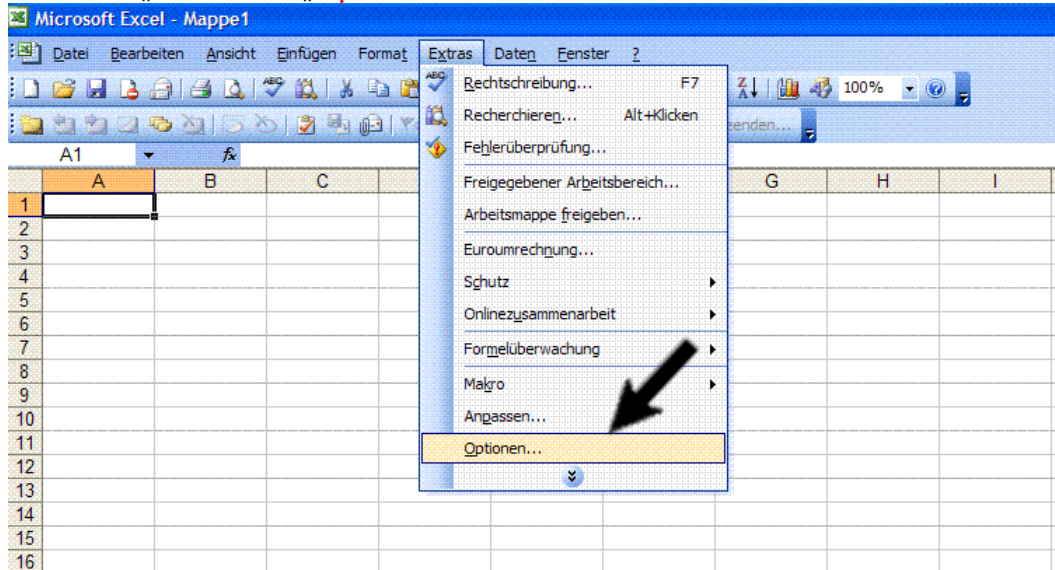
Microsoft Excel - Mappe1

Datei Bearbeiten Ansicht Einfügen Format Extras Daten Fenster ?

100%

A1

A B C G H I

1
2
3
4
5
6
7
8
9
10
11
12
13
14
15
16

Rechtschreibung... F7
Recherchieren... Alt+Klicken
Fehlerüberprüfung...
Freigegebener Arbeitsbereich...
Arbeitsmappe freigeben...
Euroumrechnung...
Schutz
Onlinezusammenarbeit
Formelüberwachung
Makro
Anpassen...
Optionen...